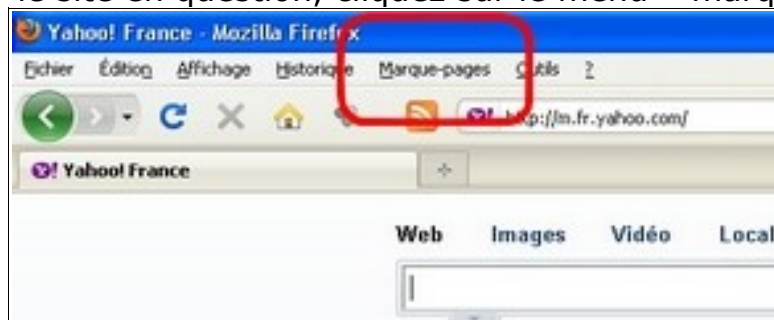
le site en question, cliquez sur le menu « Marqu

Yahoo! France - Mozilla Firef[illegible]x

Fichier Édition Affichage Historique Marque-pages Outils ?

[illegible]ttp://fr.yahoo.com/

Yahoo! France

Web Images Vidéo Local